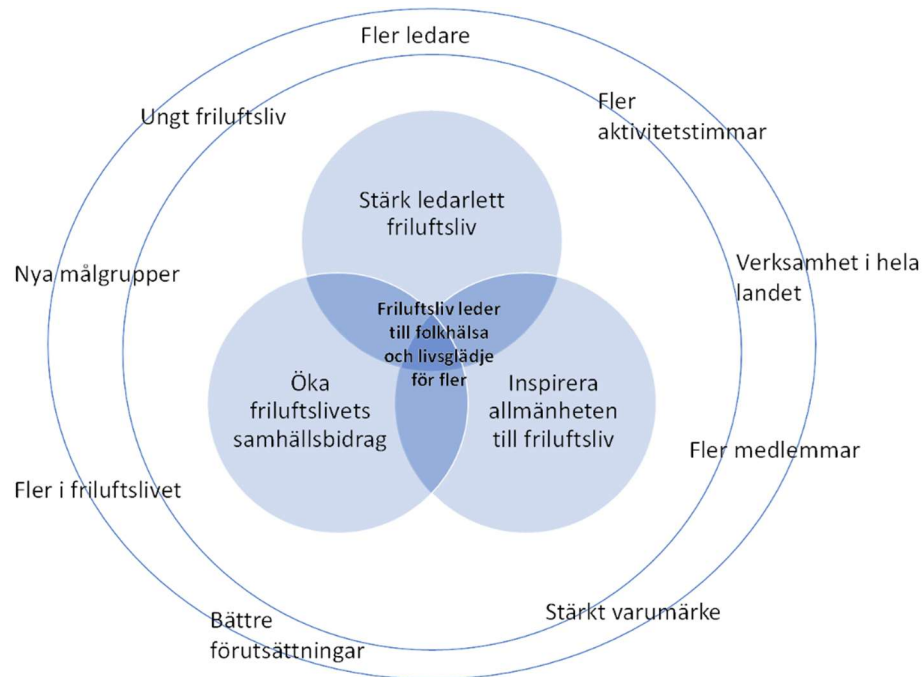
Fler ledare

Ungt friluftsliv

Fler aktivitetstimmar

Stärk ledarlett friluftsliv

Nya målgrupper

Verksamhet i hela landet

Friluftsliv leder till folkhälsa och livsglädje för fler

Öka friluftslivets samhällsbidrag

Inspirera allmänheten till friluftsliv

Fler medlemmar

Fler i friluftslivet

Bättre förutsättningar

Stärkt varumärke